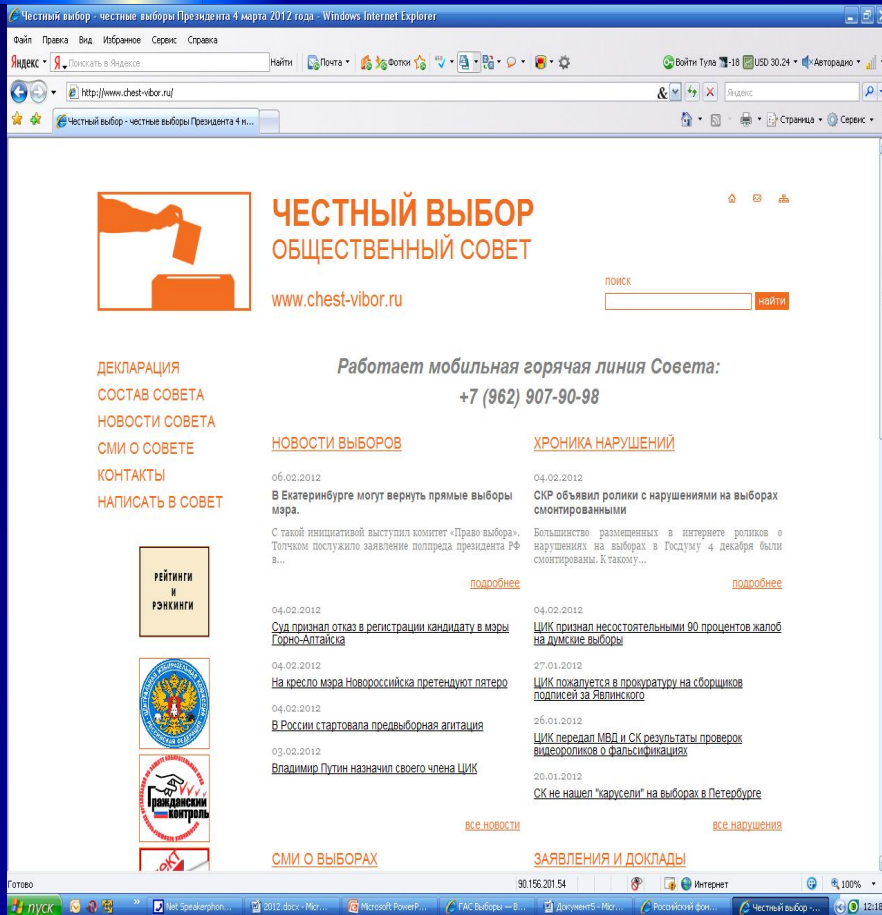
Честный выбор - честные выборы Президента 4 марта 2012 года - Windows Internet Explorer

Файл Правка Вид Избранное Сервис Справка

Яндекс Поискать в Яндексе Найти Почта Фотки Войти Тула -18 USD 30.24 Авторадио

http://www.chest-vibor.ru/

Яндекс

Честный выбор - честные выборы Президента 4 м...

Страница Сервис

ЧЕСТНЫЙ ВЫБОР
ОБЩЕСТВЕННЫЙ СОВЕТ

www.chest-vibor.ru

поиск

найти

ДЕКЛАРАЦИЯ
СОСТАВ СОВЕТА
НОВОСТИ СОВЕТА
СМИ О СОВЕТЕ
КОНТАКТЫ
НАПИСАТЬ В СОВЕТ

Работает мобильная горячая линия Совета:
+7 (962) 907-90-98

НОВОСТИ ВЫБОРОВ

06.02.2012
В Екатеринбурге могут вернуть прямые выборы мэра.
С такой инициативой выступил комитет «Право выбора». Толчком послужило заявление полпреда президента РФ в...
подробнее

04.02.2012
Суд признал отказ в регистрации кандидату в мэры Горно-Алтайска

04.02.2012
На кресло мэра Новороссийска претендуют пятеро

04.02.2012
В России стартовала предвыборная агитация

03.02.2012
Владимир Путин назначил своего члена ЦИК

все новости

ХРОНИКА НАРУШЕНИЙ

04.02.2012
СКР объявил ролики с нарушениями на выборах смонтированными
Большинство размещенных в интернете роликов о нарушениях на выборах в Госдуму 4 декабря были смонтированы. К такому...
подробнее

04.02.2012
ЦИК признал несостоятельными 90 процентов жалоб на думские выборы

27.01.2012
ЦИК пожалуется в прокуратуру на сборщиков подписей за Явлинского

26.01.2012
ЦИК передал МВД и СК результаты проверок видеороликов о фальсификациях

20.01.2012
СК не нашел "карусели" на выборах в Петербурге

все нарушения

РЕЙТИНГИ И РЭНКИНГИ

Гражданский контроль

СМИ О ВЫБОРАХ

ЗАЯВЛЕНИЯ И ДОКЛАДЫ

Готово 90.156.201.54 Интернет 100%

пуск Net Speakerphon... 2012.docx - Micr... Microsoft PowerP... FAC Выборы — B... Документ5 - Micr... Российский фон... Честный выбор -... 12:18